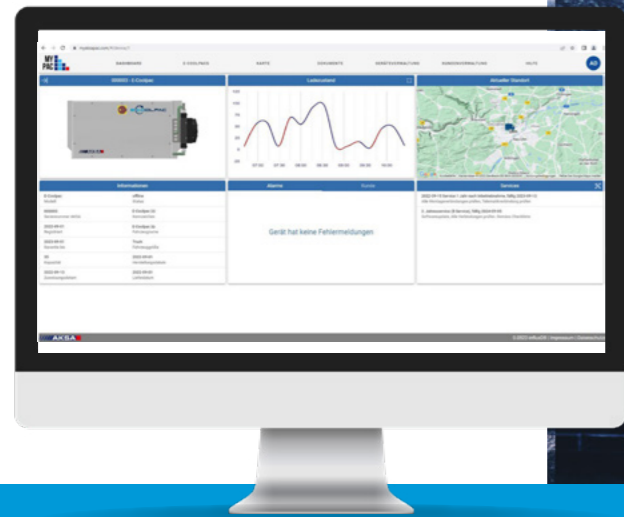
MY PAC

DASHBOARD E-COOLPACS KARTE DOKUMENTE MENÜ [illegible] HILFE

AG

000003 - E-Coolpac

Ladezustand

Aktueller Standort

Informationen

E-Coolpac

Alarme

Geräte

Services

Gerät hat keine Fehlermeldungen

AKSA

© 2023 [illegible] | Impressum | Datenschutz